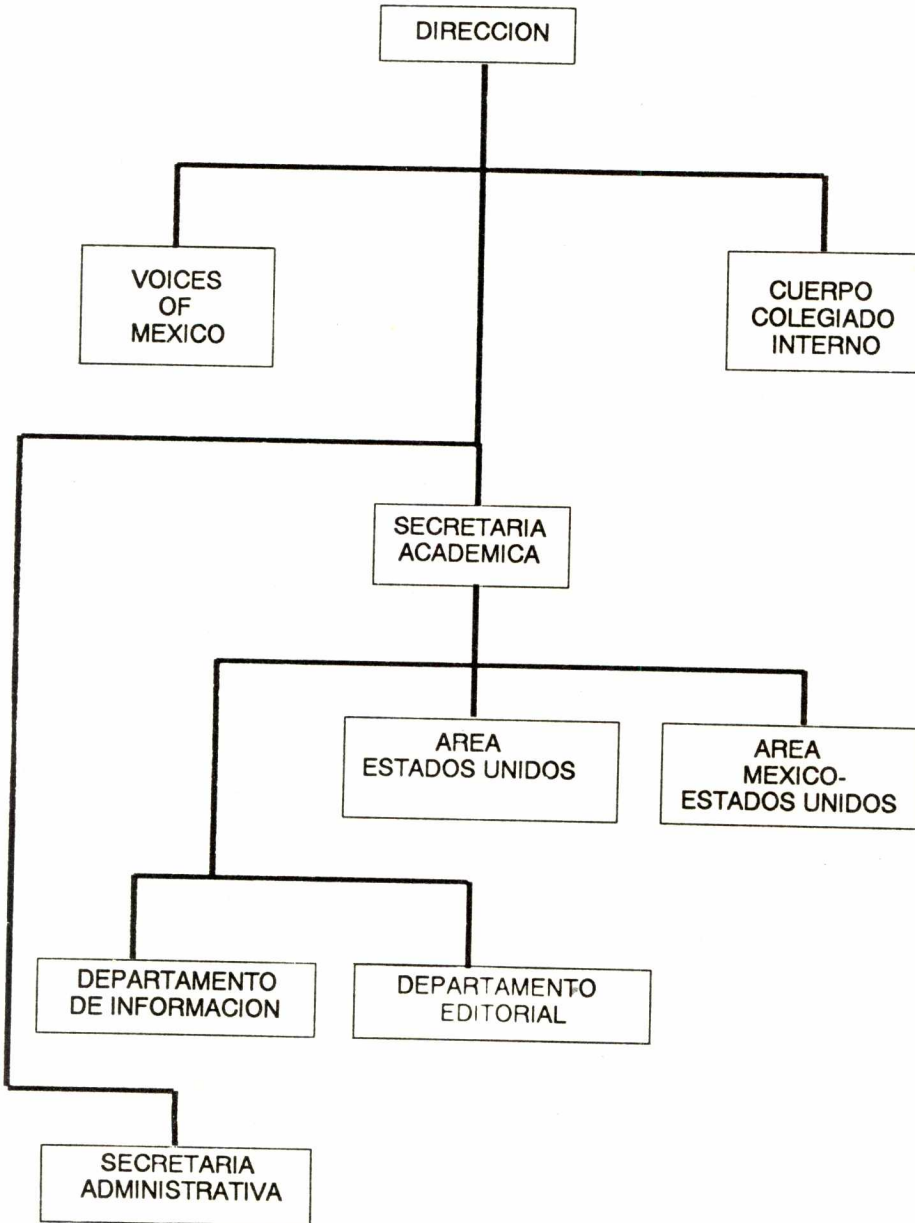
DIRECCION

VOICES OF MEXICO

CUERPO COLEGIADO INTERNO

SECRETARIA ACADEMICA

AREA ESTADOS UNIDOS

AREA MEXICO-ESTADOS UNIDOS

DEPARTAMENTO DE INFORMACION

DEPARTAMENTO EDITORIAL

SECRETARIA ADMINISTRATIVA